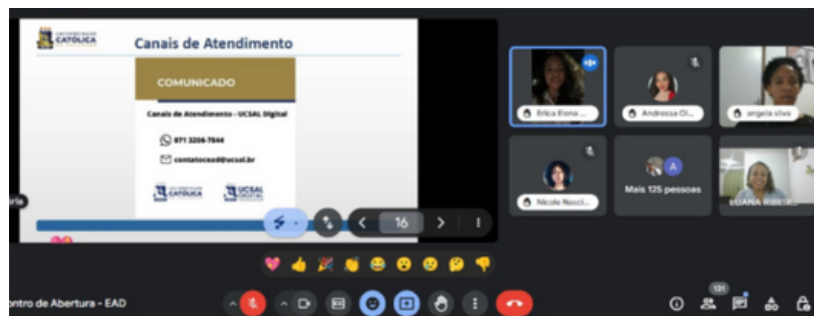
UNIVERSIDADE CATÓLICA

Canais de Atendimento

COMUNICADO

Canais de Atendimento - UCSAL Digital

071 3206-7844

contatoead@ucsal.br

CATÓLICA

UCSAL DIGITAL

16

Erica Riena ...

Andressa Ol...

angela silva

Nicole Nasci...

Mais 125 pessoas

LUANA RIB...

ntro de Abertura - EAD

131